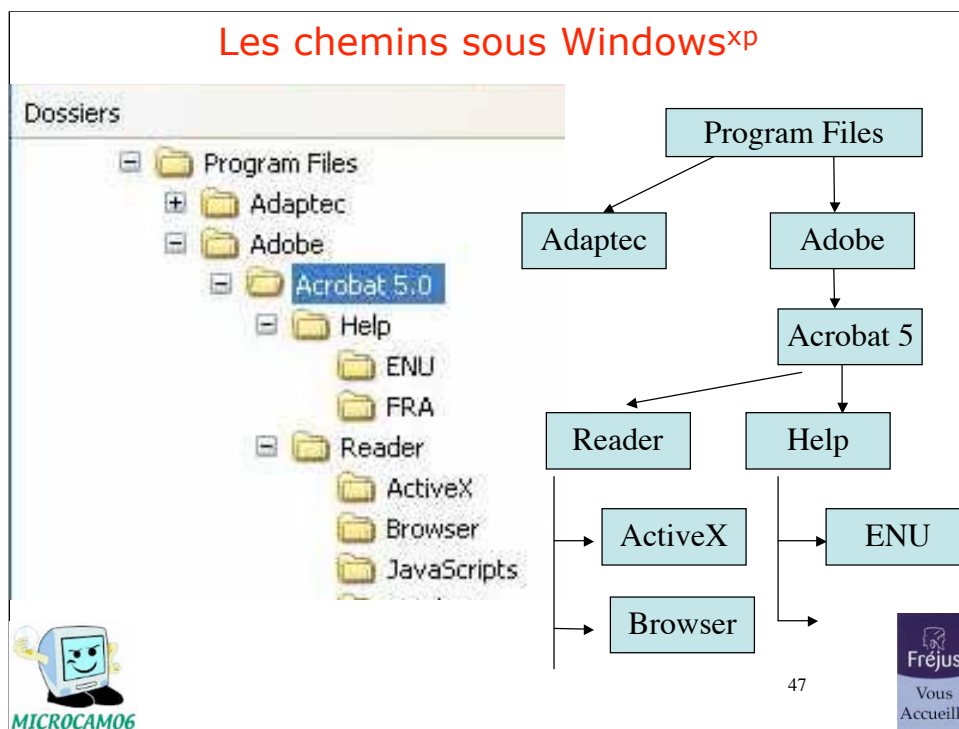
Les chemins sous Windows$^{xp}$

Dossiers

Program Files
Adaptec
Adobe
Acrobat 5.0
Help
ENU
FRA
Reader
ActiveX
Browser
JavaScripts

Program Files
Adaptec
Adobe
Acrobat 5
Reader
Help
ActiveX
ENU
Browser

MICROCAM06

47

Fréjus
Vous
Accueill